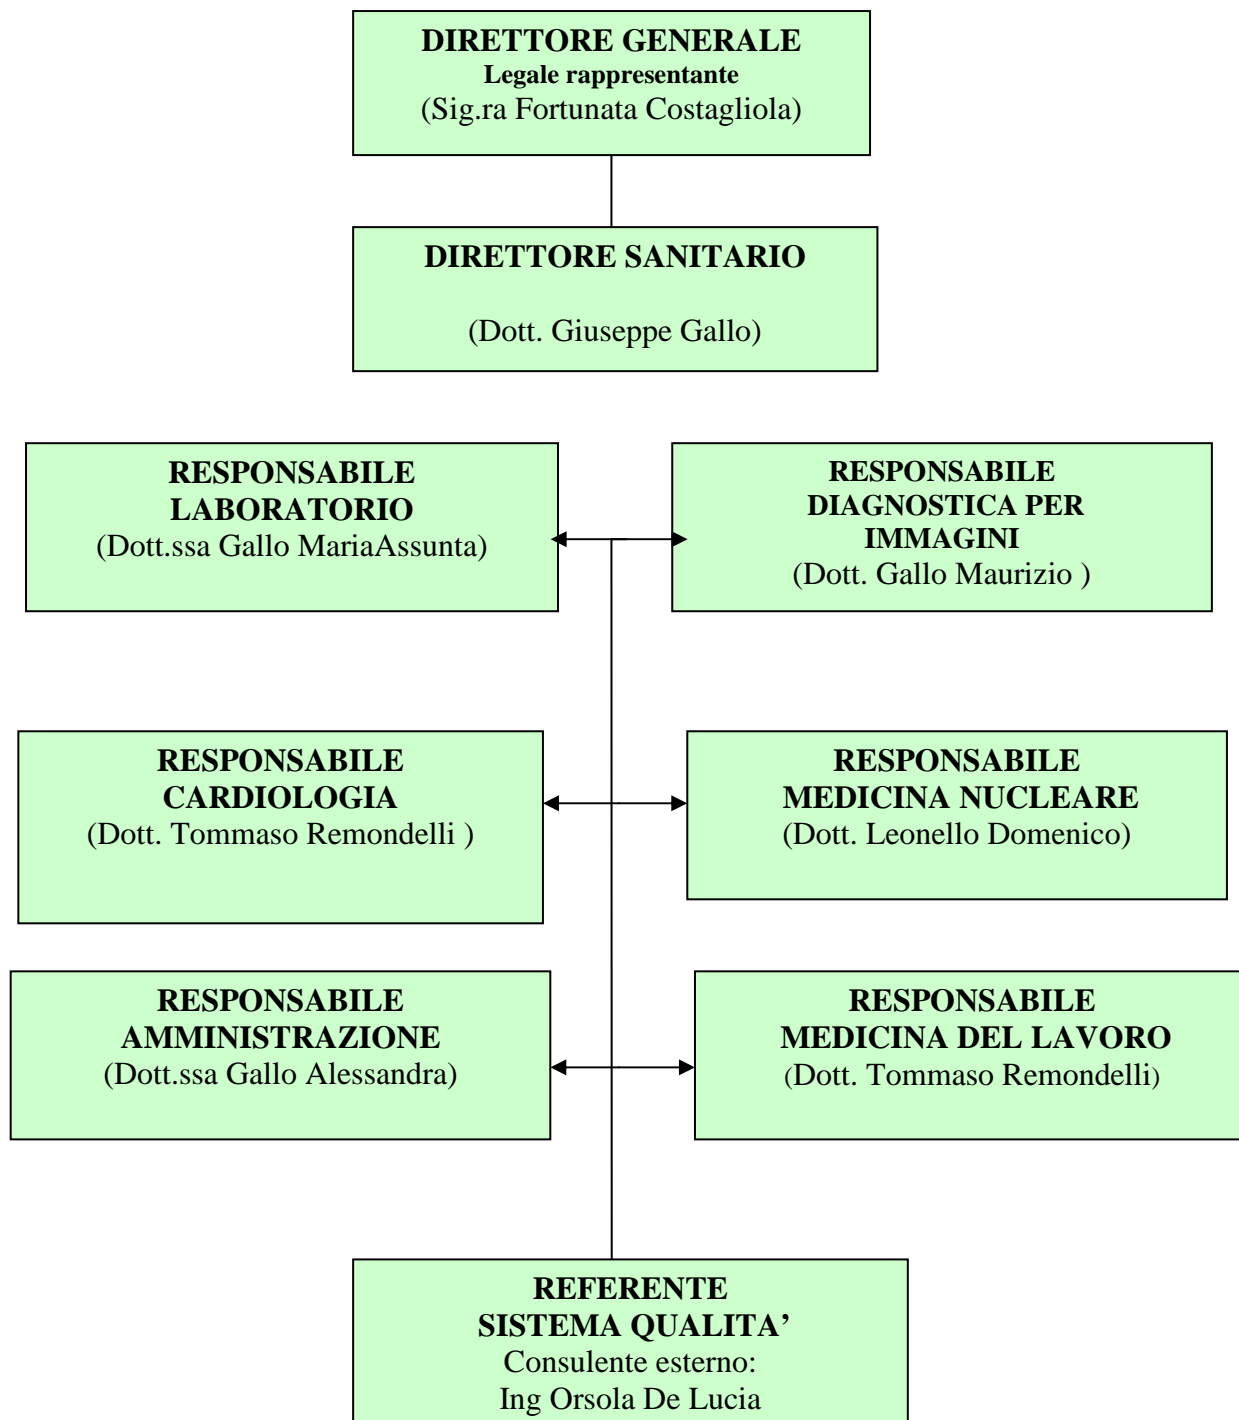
DIRETTORE GENERALE
Legale rappresentante
(Sig.ra Fortunata Costagliola)

DIRETTORE SANITARIO

(Dott. Giuseppe Gallo)

RESPONSABILE
LABORATORIO
(Dott.ssa Gallo MariaAssunta)

RESPONSABILE
DIAGNOSTICA PER
IMMAGINI
(Dott. Gallo Maurizio )

RESPONSABILE
CARDIOLOGIA
(Dott. Tommaso Remondelli )

RESPONSABILE
MEDICINA NUCLEARE
(Dott. Leonello Domenico)

RESPONSABILE
AMMINISTRAZIONE
(Dott.ssa Gallo Alessandra)

RESPONSABILE
MEDICINA DEL LAVORO
(Dott. Tommaso Remondelli)

REFERENTE
SISTEMA QUALITA'
Consulente esterno:
Ing Orsola De Lucia